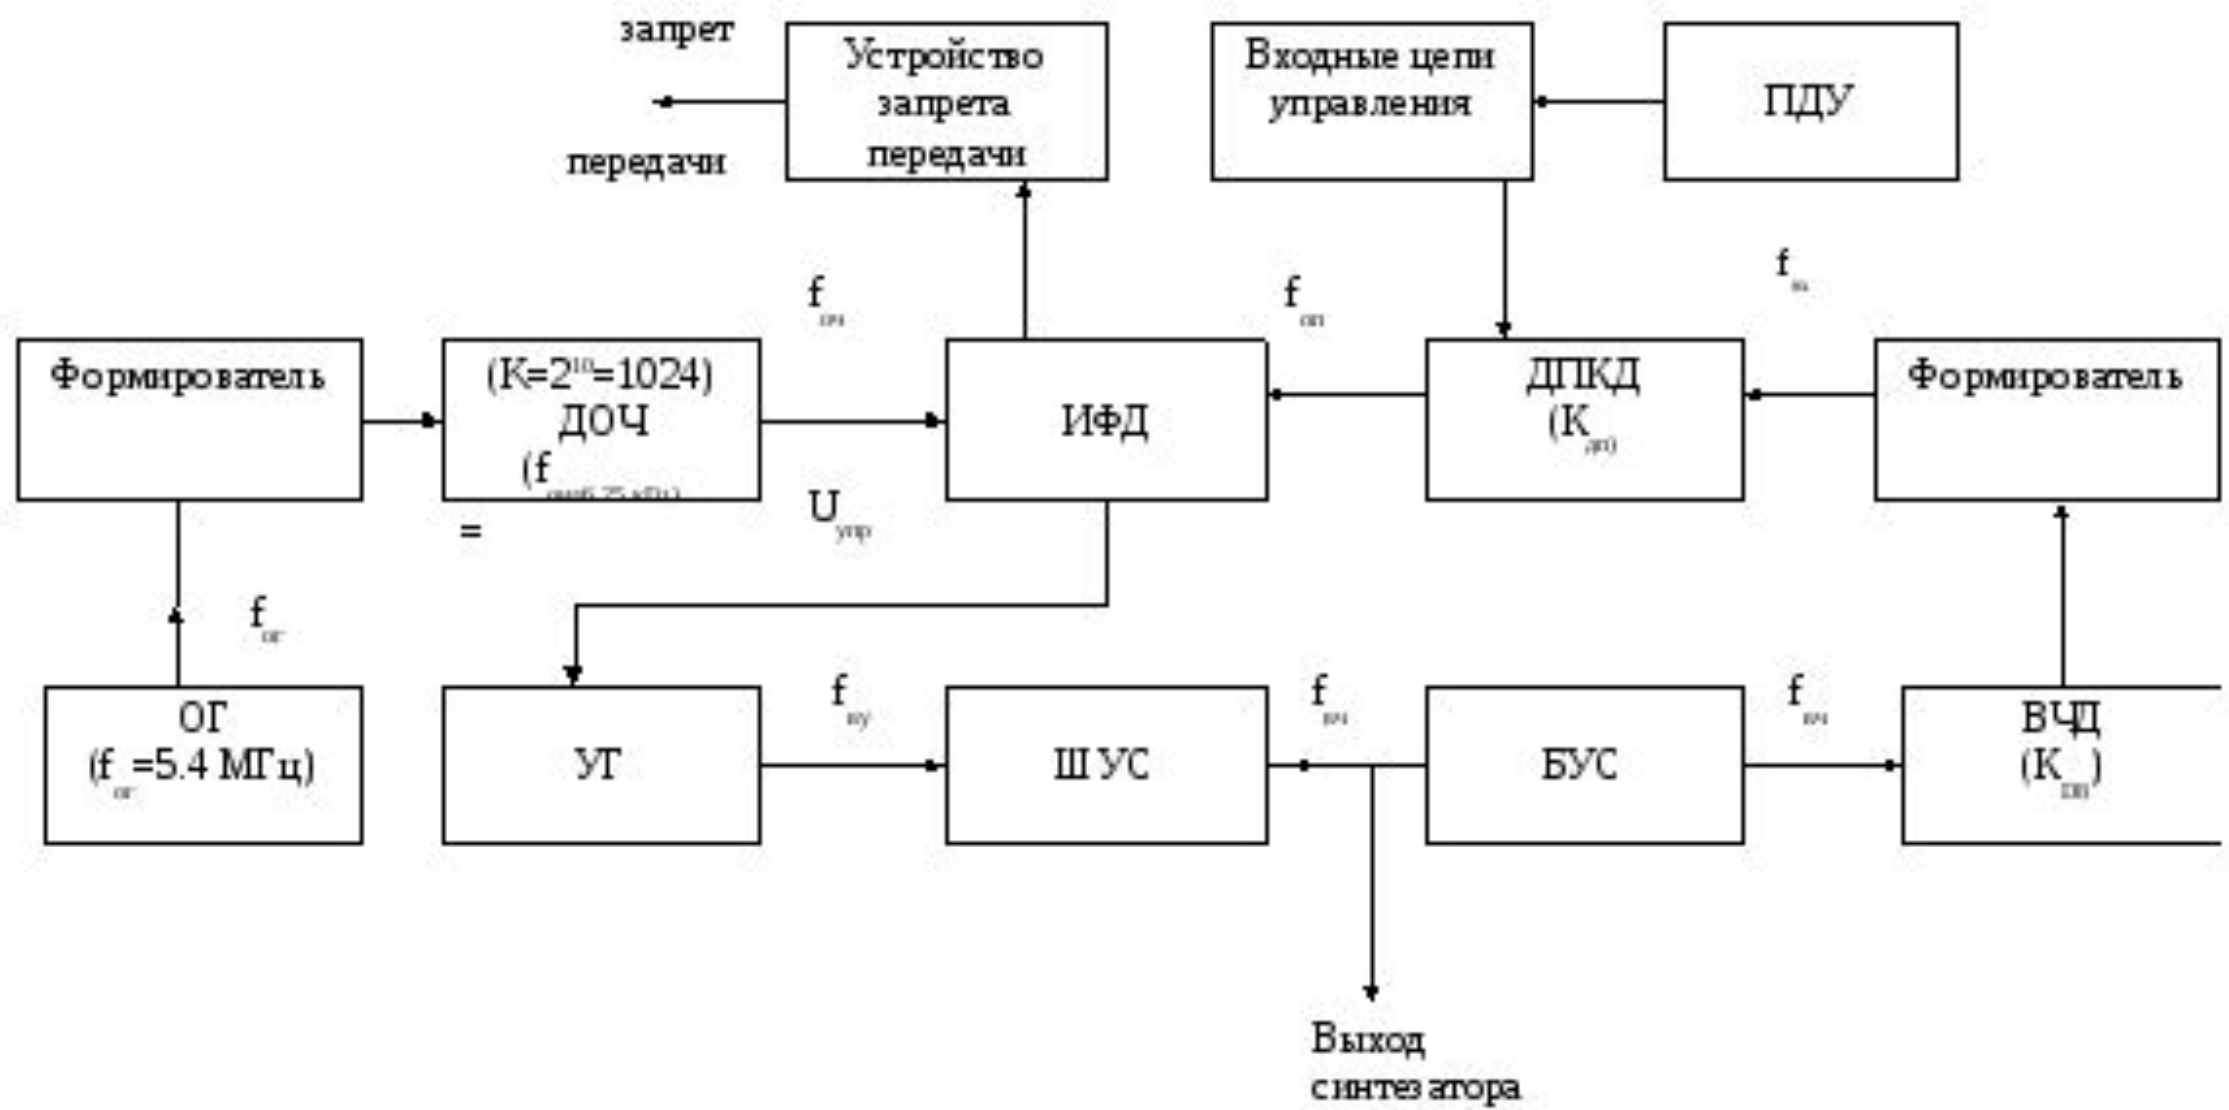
запрет

передачи

Устройство запрета передачи

Входные цепи управления

ПДУ

$f_{оч}$

$f_{оп}$

$f_{вх}$

Формирователь

($K=2^{10}=1024$)
ДОЧ
($f_{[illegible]}$

=

ИФД

ДПКД
($K_{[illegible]}$)

Формирователь

$U_{упр}$

$f_{ог}$

ОГ
($f_{ог}$=5.4 МГц)

УГ

$f_{ву}$

ШУС

$f_{вч}$

БУС

$f_{вч}$

ВЧД
($K_{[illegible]}$)

Выход синтезатора